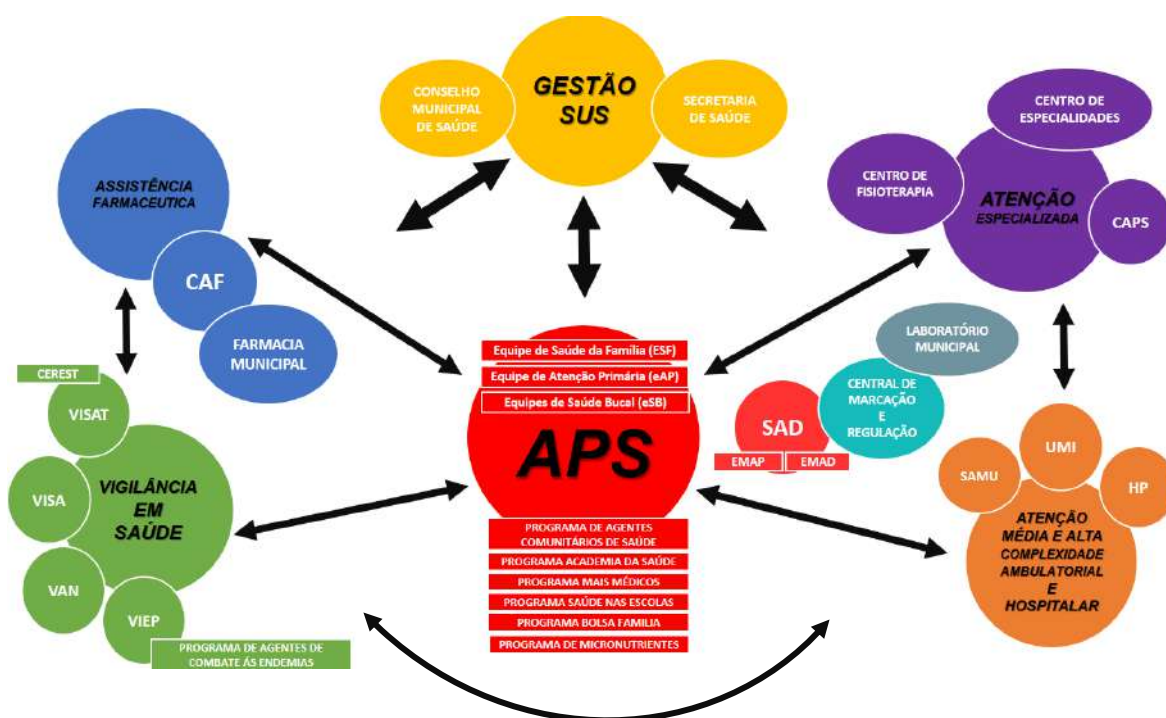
CONSELHO MUNICIPAL DE SAÚDE

GESTÃO SUS

SECRETARIA DE SAÚDE

CENTRO DE ESPECIALIDADES

CENTRO DE FISIOTERAPIA

ATENÇÃO ESPECIALIZADA

CAPS

ASSISTÊNCIA FARMACEUTICA

CAF

FARMACIA MUNICIPAL

LABORATÓRIO MUNICIPAL

Equipe de Saúde da Família (ESF)

Equipe de Atenção Primária (eAP)

Equipes de Saúde Bucal (eSB)

APS

CENTRAL DE MARCAÇÃO E REGULAÇÃO

SAD

EMAP

EMAD

CEREST

VISAT

VISA

VIGILÂNCIA EM SAÚDE

VAN

VIEP

PROGRAMA DE AGENTES DE COMBATE ÀS ENDEMIAS

PROGRAMA DE AGENTES COMUNITÁRIOS DE SAÚDE

PROGRAMA ACADEMIA DA SAÚDE

PROGRAMA MAIS MÉDICOS

PROGRAMA SAÚDE NAS ESCOLAS

PROGRAMA BOLSA FAMILIA

PROGRAMA DE MICRONUTRIENTES

UMI

SAMU

HP

ATENÇÃO MÉDIA E ALTA COMPLEXIDADE AMBULATORIAL E HOSPITALAR